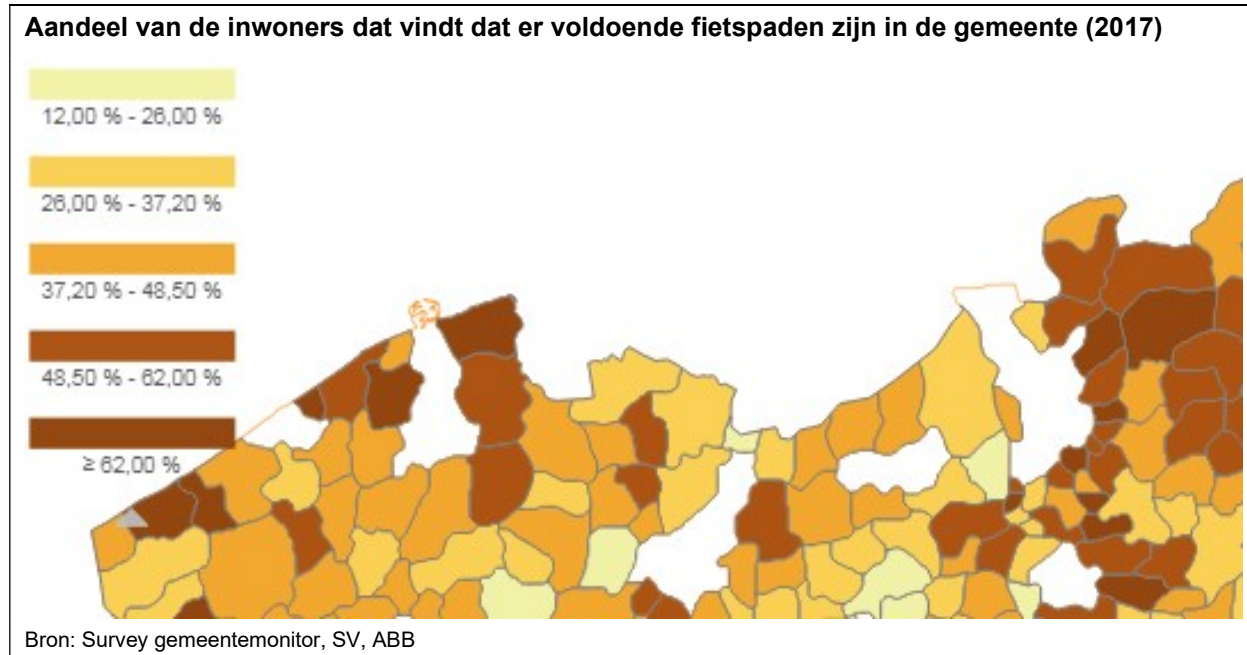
Aandeel van de inwoners dat vindt dat er voldoende fietspaden zijn in de gemeente (2017)

12,00 % - 26,00 %

26,00 % - 37,20 %

37,20 % - 48,50 %

48,50 % - 62,00 %

≥ 62,00 %

Bron: Survey gemeentemonitor, SV, ABB